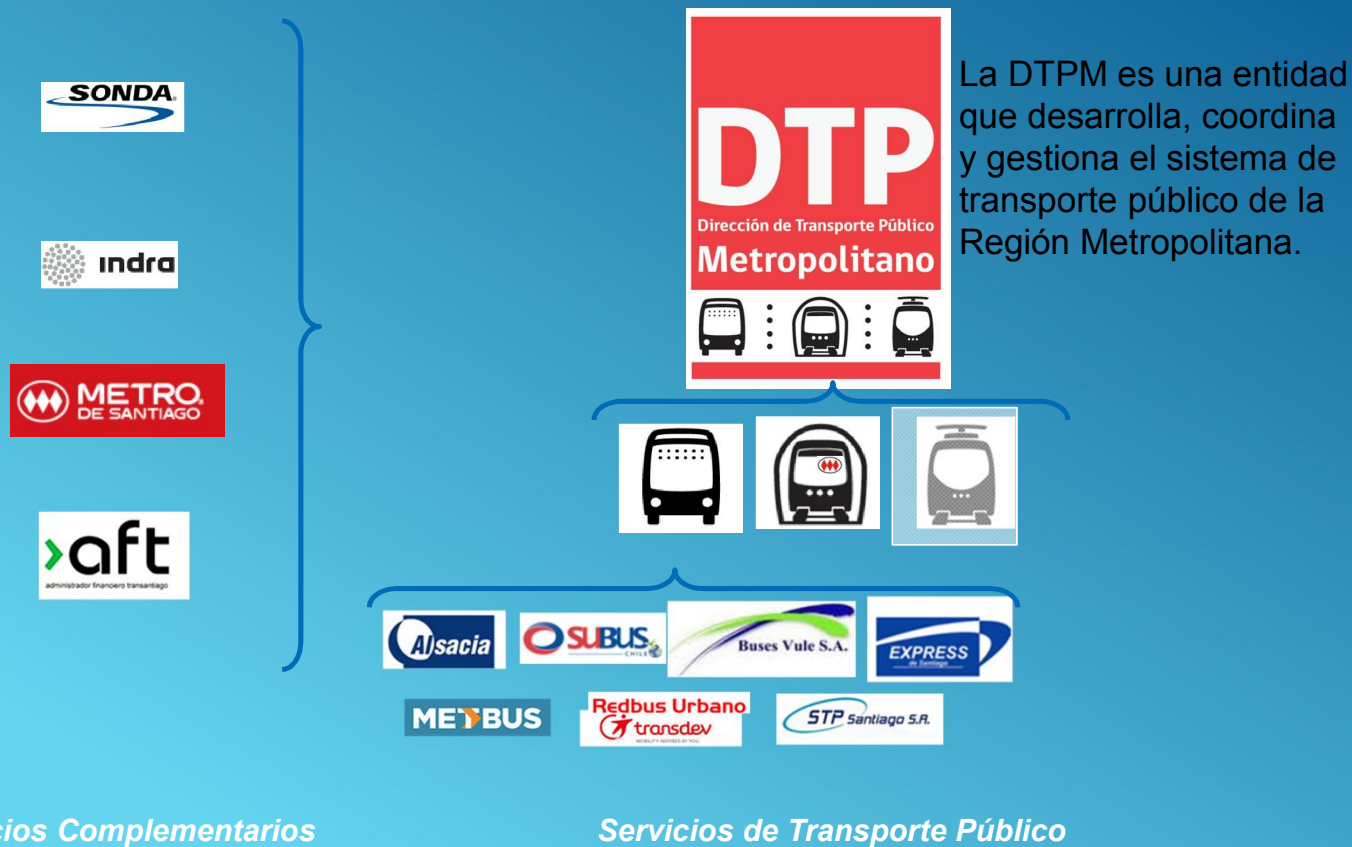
SONDA

indra

METRO DE SANTIAGO

aft
administrador financiero transantiago

DTP
Dirección de Transporte Público
Metropolitano

La DTPM es una entidad que desarrolla, coordina y gestiona el sistema de transporte público de la Región Metropolitana.

Alsacia

SUBUS CHILE

Buses Vule S.A.

EXPRESS de Santiago

METBUS

Redbus Urbano
transdev

STP Santiago S.A.

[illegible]cios Complementarios

Servicios de Transporte Público